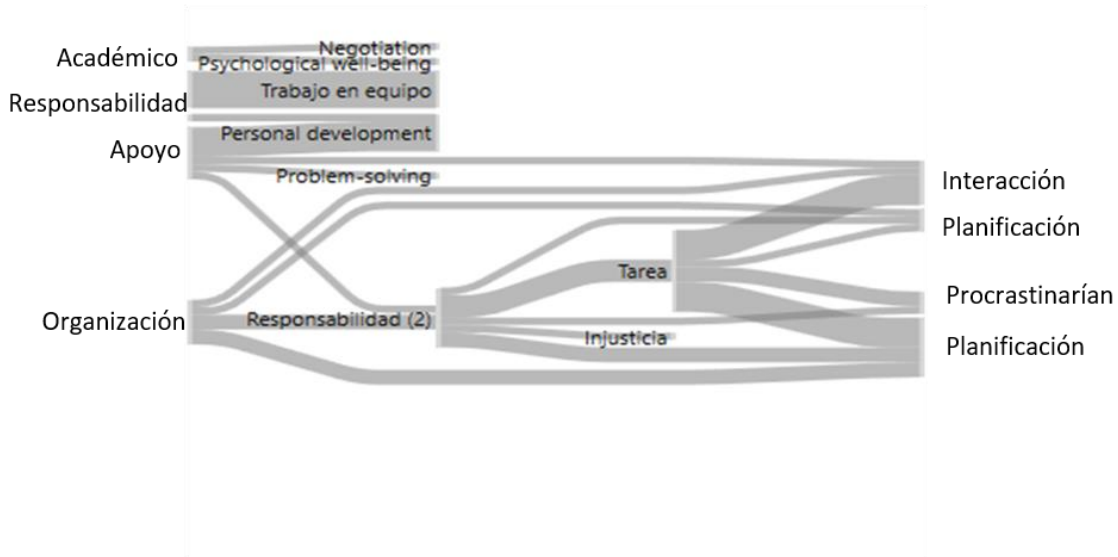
Académico
Negotiation
Psychological well-being
Responsabilidad
Trabajo en equipo
Apoyo
Personal development
Problem-solving
Interacción
Planificación
Tarea
Procrastinarían
Organización
Responsabilidad (2)
Injusticia
Planificación